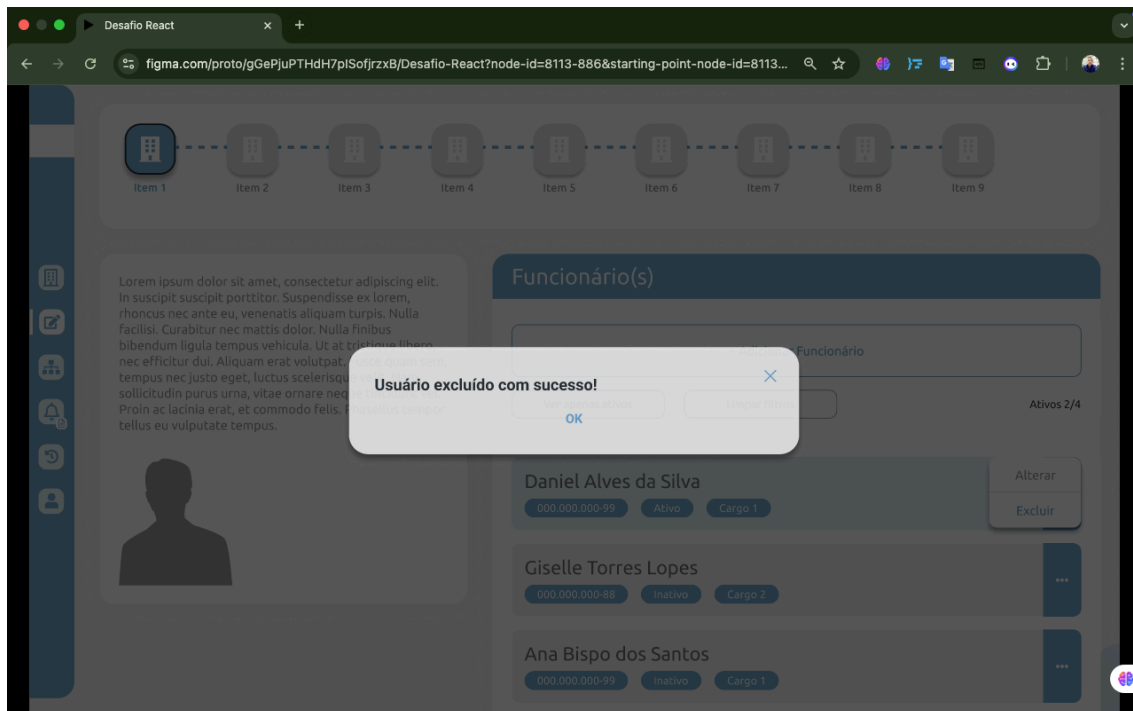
Desafio React

figma.com/proto/gGePjuPTHdH7plSofjrzxB/Desafio-React?node-id=8113-886&starting-point-node-id=8113...

Item 1 Item 2 Item 3 Item 4 Item 5 Item 6 Item 7 Item 8 Item 9

Lorem ipsum dolor sit amet, consectetur adipiscing elit. In suscipit suscipit porttitor. Suspendisse ex lorem, rhoncus nec ante eu, venenatis aliquam turpis. Nulla facilisi. Curabitur nec mattis dolor. Nulla finibus bibendum ligula tempus vehicula. Ut at tristique libero nec efficitur dui. Aliquam erat volutpat. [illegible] tempus nec justo eget, luctus scelerisque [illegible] sollicitudin purus urna, vitae ornare neque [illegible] Proin ac lacinia erat, et commodo felis. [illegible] tellus eu vulputate tempus.

Funcionário(s)

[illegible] Funcionário

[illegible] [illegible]

Ativos 2/4

Usuário excluído com sucesso!

OK

Daniel Alves da Silva
000.000.000-99 Ativo Cargo 1

Alterar
Excluir

Giselle Torres Lopes
000.000.000-88 Inativo Cargo 2

...

Ana Bispo dos Santos
000.000.000-99 Inativo Cargo 1

...